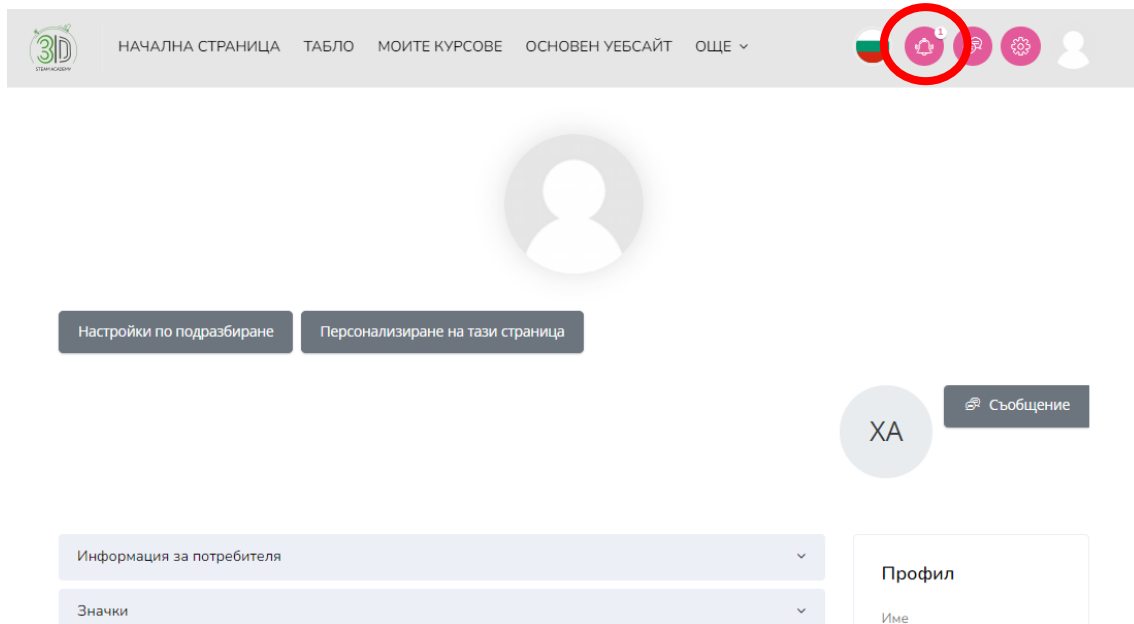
3D
STEAM ACADEMY

НАЧАЛНА СТРАНИЦА ТАБЛО МОИТЕ КУРСОВЕ ОСНОВЕН УЕБСАЙТ ОЩЕ

1

Настройки по подразбиране

Персонализиране на тази страница

Съобщение

ХА

Информация за потребителя

Значки

Профил

Име